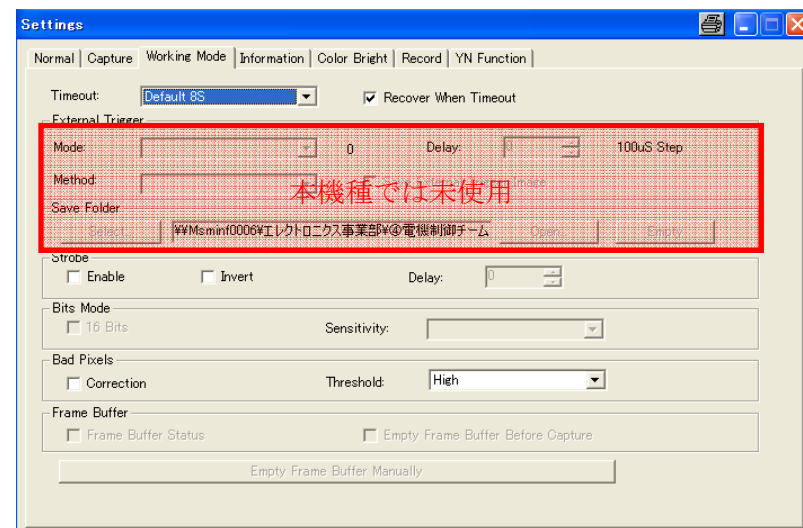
Settings

Normal | Capture | Working Mode | Information | Color Bright | Record | YN Function

Timeout: Default 8S

Recover When Timeout

External Trigger

Mode: 0 Delay: 0 100uS Step

Method:

本機種では未使用

Save Folder

Select ¥¥Msminf0006¥エレクトロニクス事業部¥④電機制御チーム Open Empty

Strobe

Enable Invert Delay: 0

Bits Mode

16 Bits Sensitivity:

Bad Pixels

Correction Threshold: High

Frame Buffer

Frame Buffer Status Empty Frame Buffer Before Capture

Empty Frame Buffer Manually